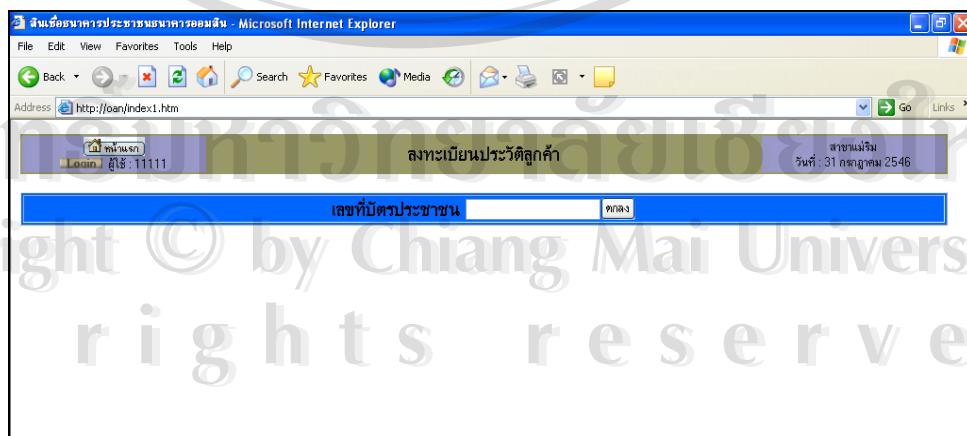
สินเชื่อธนาคารประชาชนธนาคารออมสิน - Microsoft Internet Explorer

File Edit View Favorites Tools Help

Back Search Favorites Media

Address http://oan/index1.htm Go Links

หน้าแรก
Login ผู้ใช้ : 11111

ลงทะเบียนประวัติลูกค้า

สาขาแม่ริม
วันที่ : 31 กรกฎาคม 2546

เลขที่บัตรประชาชน ตกลง

ลิขสิทธิ์มหาวิทยาลัยเชียงใหม่
Copyright © by Chiang Mai University
All rights reserved